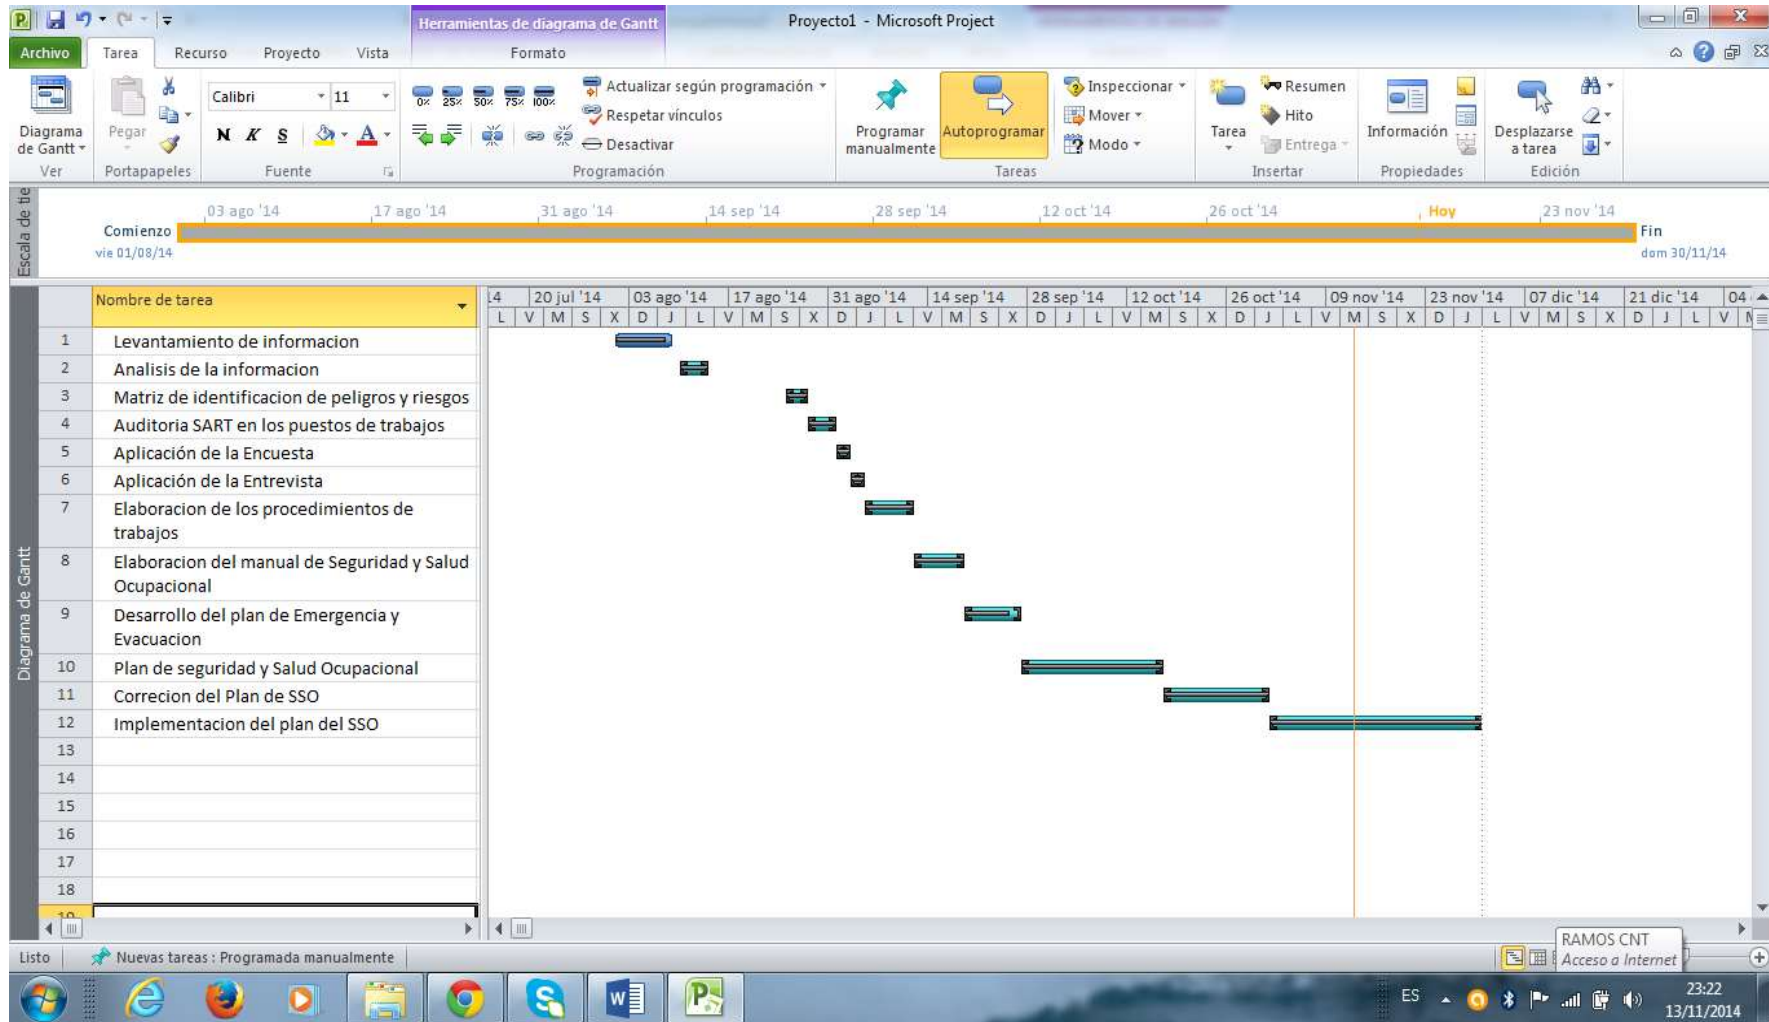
Herramientas de diagrama de Gantt
Proyecto1 - Microsoft Project

Archivo | Tarea | Recurso | Proyecto | Vista | Formato

Diagrama de Gantt
Ver
Pegar
Portapapeles
Calibri | 11
N K S
Fuente
0% 25% 50% 75% 100%
Actualizar según programación
Respetar vínculos
Desactivar
Programación
Programar manualmente
Autoprogramar
Inspeccionar
Mover
Modo
Tareas
Tarea
Resumen
Hito
Entrega
Insertar
Información
Propiedades
Desplazarse a tarea
Edición

Escala de tie
Comienzo
vie 01/08/14
03 ago '14 | 17 ago '14 | 31 ago '14 | 14 sep '14 | 28 sep '14 | 12 oct '14 | 26 oct '14 | Hoy | 23 nov '14
Fin
dom 30/11/14

Diagrama de Gantt

| | Nombre de tarea |
|---|---|
| 1 | Levantamiento de informacion |
| 2 | Analisis de la informacion |
| 3 | Matriz de identificacion de peligros y riesgos |
| 4 | Auditoria SART en los puestos de trabajos |
| 5 | Aplicación de la Encuesta |
| 6 | Aplicación de la Entrevista |
| 7 | Elaboracion de los procedimientos de trabajos |
| 8 | Elaboracion del manual de Seguridad y Salud Ocupacional |
| 9 | Desarrollo del plan de Emergencia y Evacuacion |
| 10 | Plan de seguridad y Salud Ocupacional |
| 11 | Correcion del Plan de SSO |
| 12 | Implementacion del plan del SSO |
| 13 | |
| 14 | |
| 15 | |
| 16 | |
| 17 | |
| 18 | |

14 | 20 jul '14 | 03 ago '14 | 17 ago '14 | 31 ago '14 | 14 sep '14 | 28 sep '14 | 12 oct '14 | 26 oct '14 | 09 nov '14 | 23 nov '14 | 07 dic '14 | 21 dic '14 | 04
L V M S X D J L V M S X D J L V M S X D J L V M S X D J L V M S X D J L V M S X D J L V M

Listo | Nuevas tareas : Programada manualmente
RAMOS CNT
Acceso a Internet
ES
23:22
13/11/2014